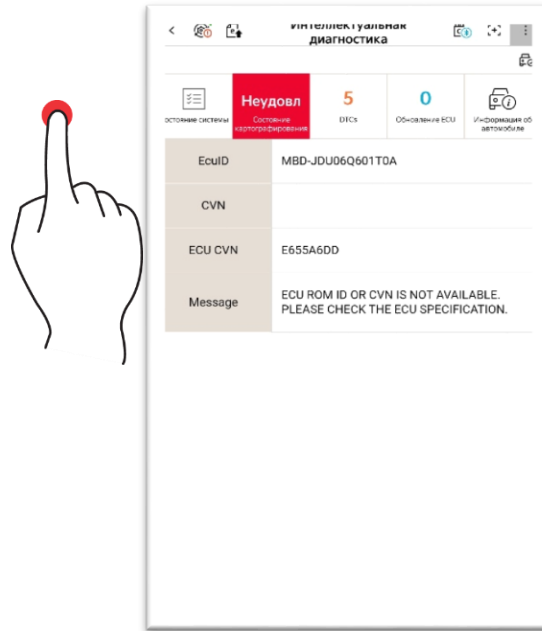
Интеллектуальная диагностика

остояние системы

Неудовл
Состояние картографирования

5
DTCs

0
Обновление ECU

Информация об автомобиле

| EcuID | MBD-JDU06Q601T0A |
|---|---|
| CVN | |
| ECU CVN | E655A6DD |
| Message | ECU ROM ID OR CVN IS NOT AVAILABLE. PLEASE CHECK THE ECU SPECIFICATION. |